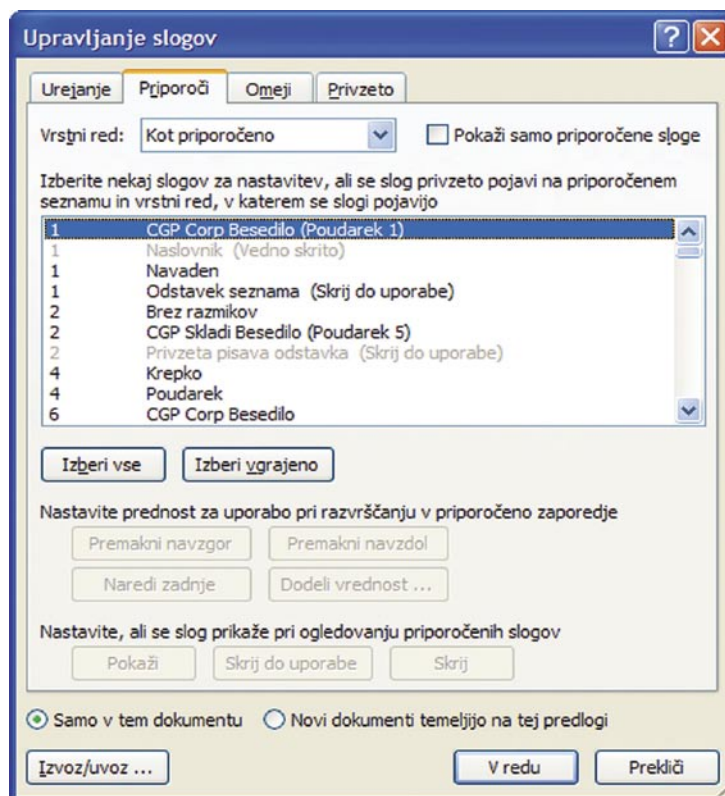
Upravljanje slogov

? X

Urejanje | Priporoči | Omeji | Privzeto

Vrstni red: Kot priporočeno

Pokaži samo priporočene sloge

Izberite nekaj slogov za nastavitev, ali se slog privzeto pojavi na priporočenem seznamu in vrstni red, v katerem se slogi pojavijo

| | |
|---|---|
| 1 | CGP Corp Besedilo (Poudarek 1) |
| 1 | Naslovnik (Vedno skrito) |
| 1 | Navaden |
| 1 | Odstavek seznama (Skrij do uporabe) |
| 2 | Brez razmikov |
| 2 | CGP Skladi Besedilo (Poudarek 5) |
| 2 | Privzeta pisava odstavka (Skrij do uporabe) |
| 4 | Krepko |
| 4 | Poudarek |
| 6 | CGP Corp Besedilo |

Izberi vse | Izberi vgrajeno

Nastavite prednost za uporabo pri razvrščanju v priporočeno zaporedje

Premakni navzgor | Premakni navzdol

Naredi zadnje | Dodeli vrednost ...

Nastavite, ali se slog prikaže pri ogledovanju priporočenih slogov

Pokaži | Skrij do uporabe | Skrij

Samo v tem dokumentu

Novi dokumenti temeljijo na tej predlogi

Izvoz/uvoz ...

V redu

Prekliči